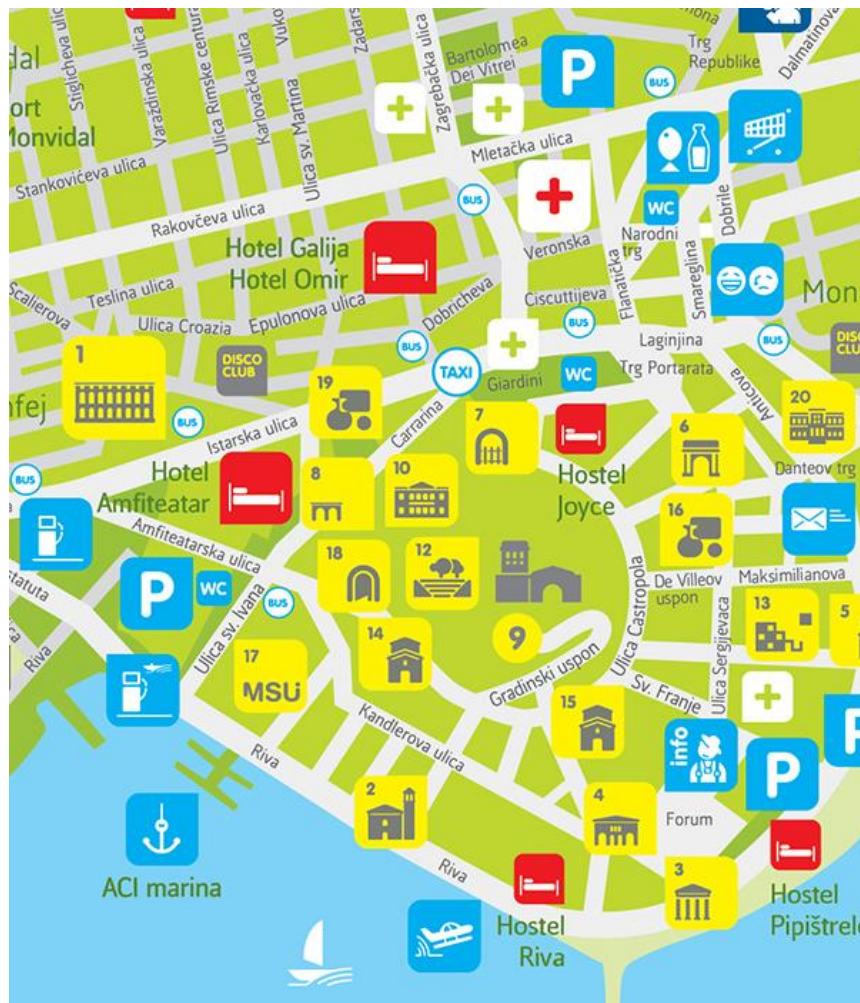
dal
ort
Monvidal
Stiglicheva ulica
Varaždinska ulica
Ulica Rimske centurijacije
Karlovačka ulica
Ulica sv. Martina
Vukovarska
Zadarska
Zagrebačka ulica
Bartolomea Dei Vitrei
P
BUS
Trg Republike
Dalmatinova
Stankovićeva ulica
Mletačka ulica
Rakovčeva ulica
BUS
WC
Narodni trg
Dobrile
Veronska
Hotel Galija
Hotel Omir
Flanatička
Smareglina
Teslina ulica
Scalierova
Epulonova ulica
Dobricheva
Ciscuttijeva
BUS
Mon
Ulica Croazia
BUS
Laginjina
BUS
1
DISCO CLUB
TAXI
Giardini
WC
Trg Portarata
DISCO CLUB
19
Anticova
20
fej
BUS
Istarska ulica
Carrarina
7
6
Hotel
8
10
Hostel Joyce
Danteov trg
BUS
Amfiteatar
Amfiteatarska ulica
16
18
12
De Villeov uspon
Maksimilianova
Statuta
P
WC
Ulica Castropola
13
5
BUS
Ulica sv. Ivana
9
Riva
17
MSU
14
Gradinski uspon
Ulica Sergijevaca
Sv. Franje
15
Kandlerova ulica
Riva
info
P
2
4
Forum
Riva
3
ACI marina
Hostel Riva
Hostel Pipištrelo